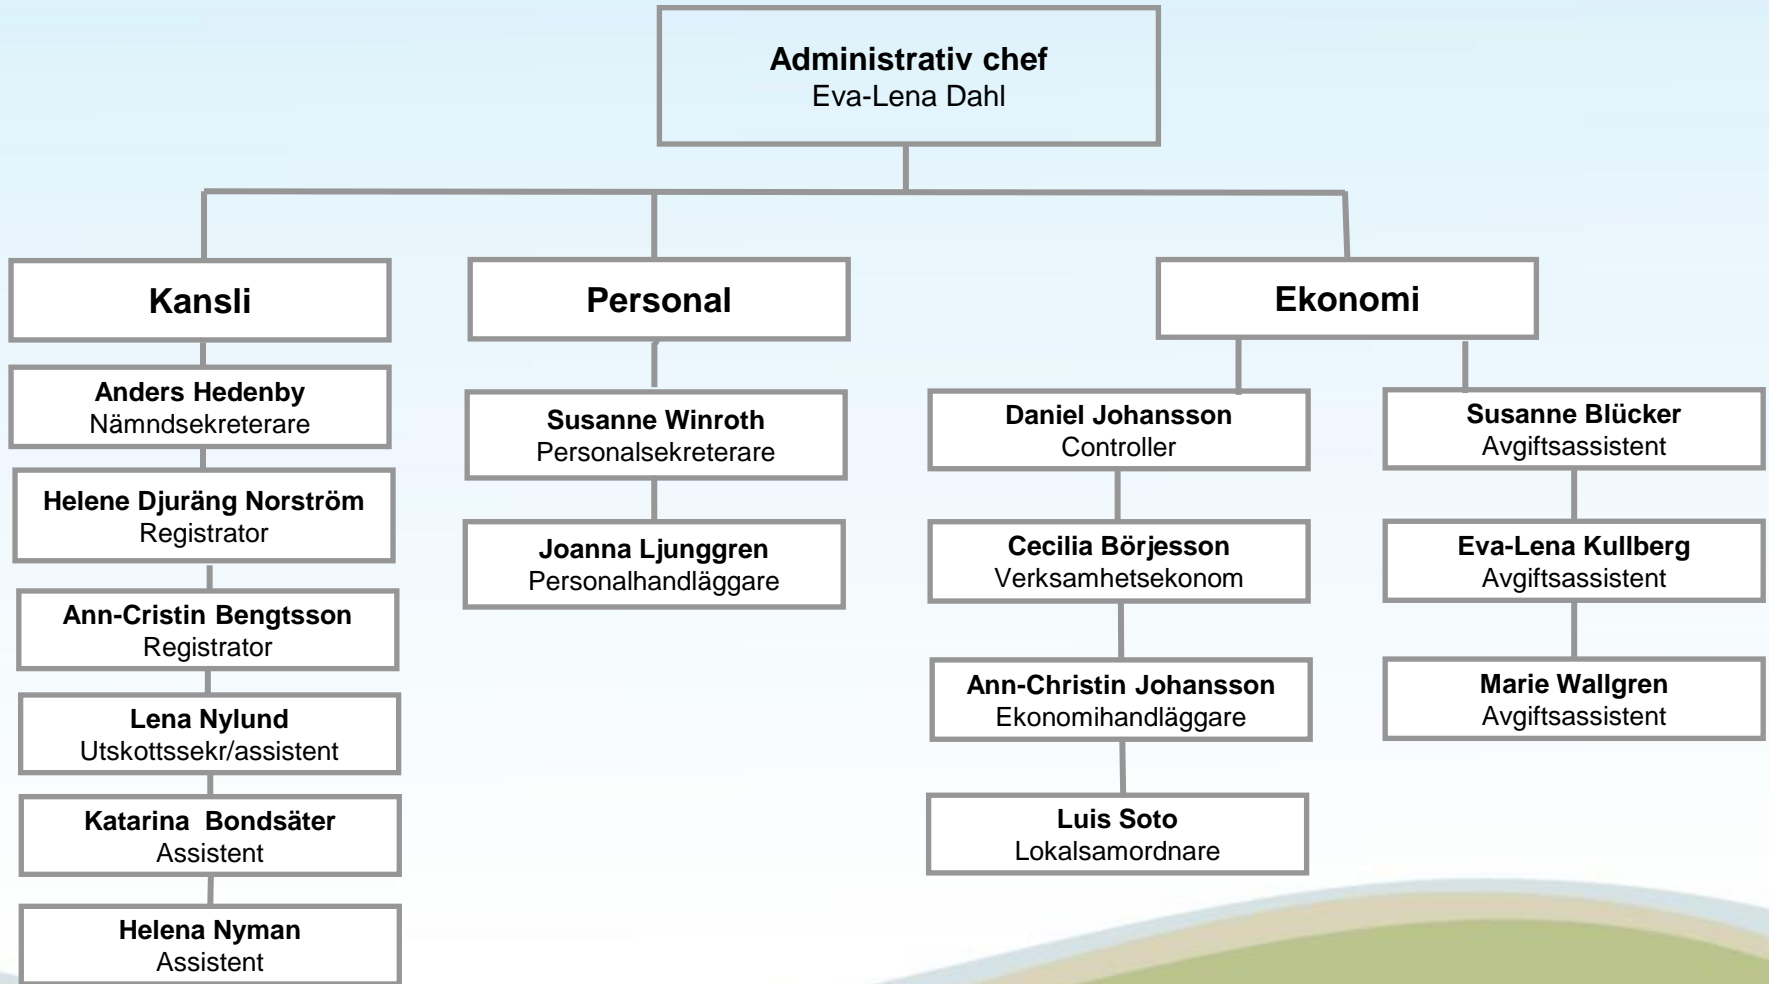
Administrativ chef
Eva-Lena Dahl

Kansli

Anders Hedenby
Nämndsekreterare

Helene Djuräng Norström
Registrator

Ann-Cristin Bengtsson
Registrator

Lena Nylund
Utskottssekr/assistent

Katarina Bondsäter
Assistent

Helena Nyman
Assistent

Personal

Susanne Winroth
Personalsekreterare

Joanna Ljunggren
Personalhandläggare

Ekonomi

Daniel Johansson
Controller

Cecilia Börjesson
Verksamhetsekonom

Ann-Christin Johansson
Ekonomihandläggare

Luis Soto
Lokalsamordnare

Susanne Blücker
Avgiftsassistent

Eva-Lena Kullberg
Avgiftsassistent

Marie Wallgren
Avgiftsassistent